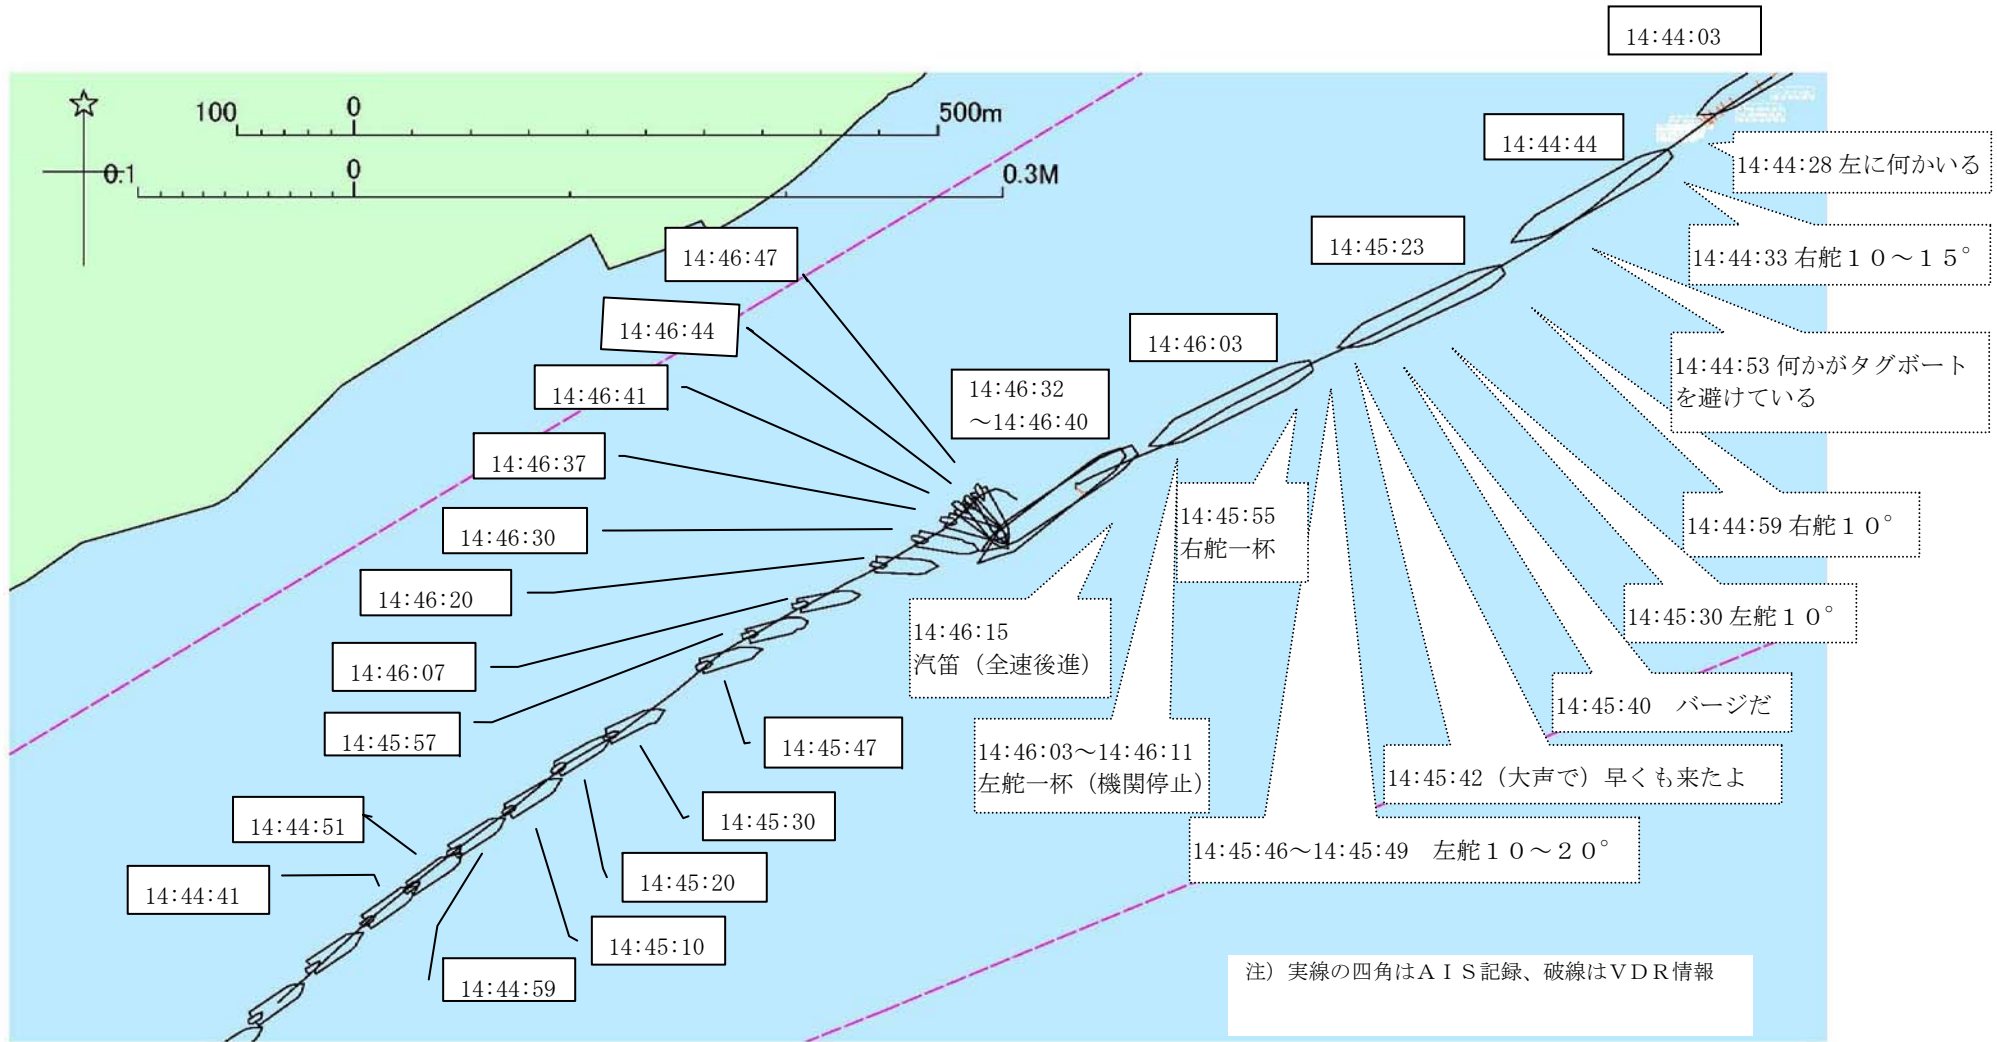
14:44:03

100 0 500m

0.1 0 0.3M

14:44:44

14:44:28 左に何かいる

14:45:23

14:44:33 右舵１０～１５°

14:46:47

14:46:44

14:46:03

14:44:53 何かがタグボートを避けている

14:46:41

14:46:32 ～14:46:40

14:46:37

14:45:55 右舵一杯

14:44:59 右舵１０°

14:46:30

14:46:20

14:46:15 汽笛（全速後進）

14:45:30 左舵１０°

14:46:07

14:45:40　バージだ

14:45:57

14:45:47

14:46:03～14:46:11 左舵一杯（機関停止）

14:45:42（大声で）早くも来たよ

14:44:51

14:45:30

14:45:46～14:45:49　左舵１０～２０°

14:45:20

14:44:41

14:45:10

14:44:59

注）実線の四角はＡＩＳ記録、破線はＶＤＲ情報